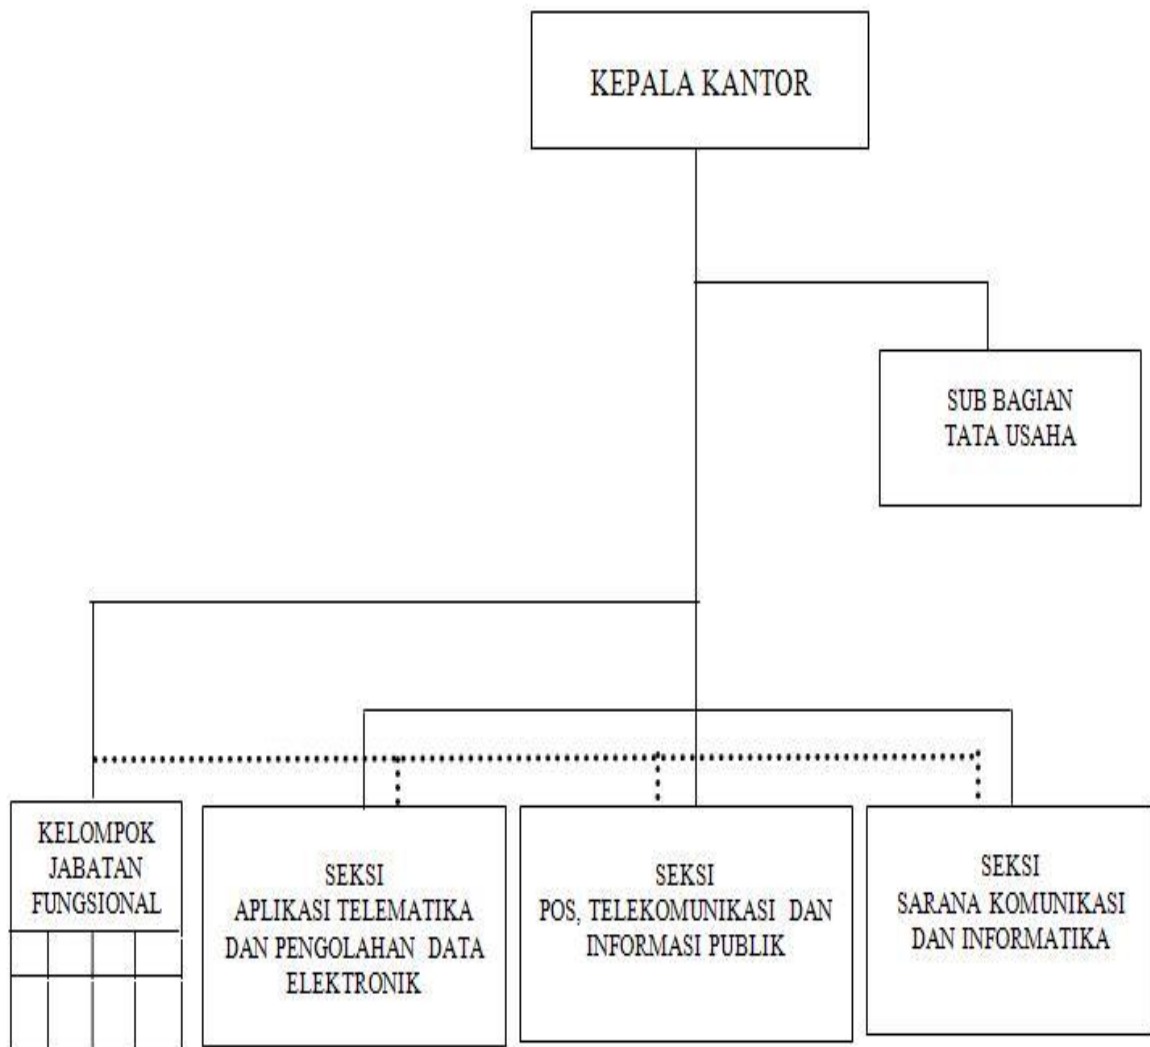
KEPALA KANTOR

SUB BAGIAN
TATA USAHA

KELOMPOK
JABATAN
FUNGSIONAL

SEKSI
APLIKASI TELEMATIKA
DAN PENGOLAHAN DATA
ELEKTRONIK

SEKSI
POS, TELEKOMUNIKASI DAN
INFORMASI PUBLIK

SEKSI
SARANA KOMUNIKASI
DAN INFORMATIKA